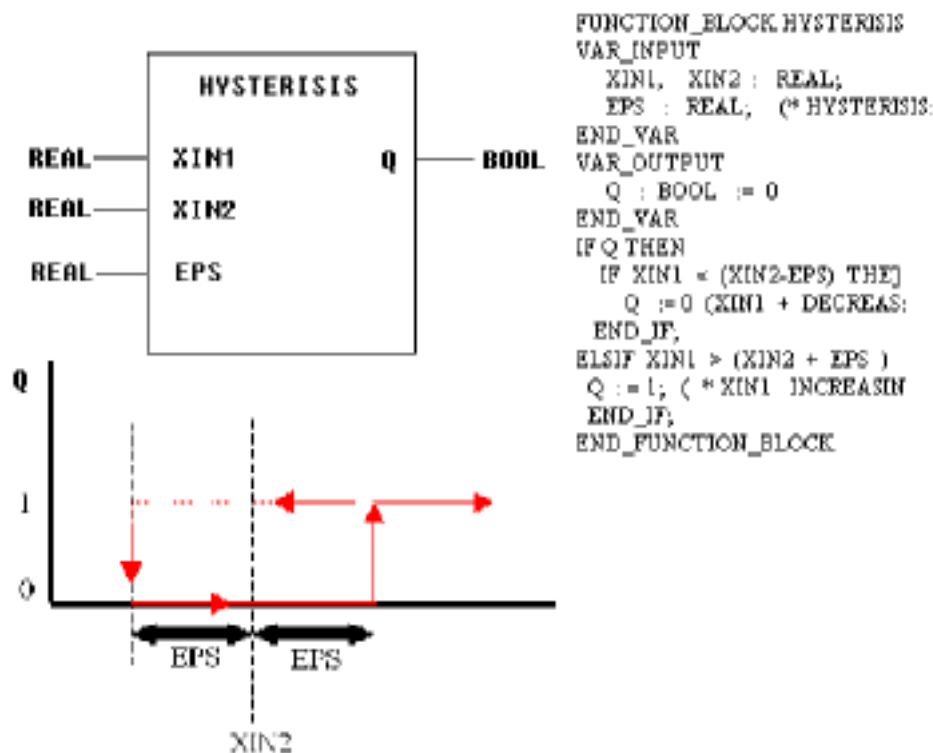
HYSTERISIS

REAL XIN1 Q BOOL
REAL XIN2
REAL EPS

Q

1

0

EPS EPS

XIN2

FUNCTION_BLOCK HYSTERISIS
VAR_INPUT
XIN1, XIN2 : REAL;
EPS : REAL; (* HYSTERISIS
END_VAR
VAR_OUTPUT
Q : BOOL := 0
END_VAR
IF Q THEN
IF XIN1 < (XIN2-EPS) THE]
Q := 0 (XIN1 + DECREAS
END_IF;
ELSIF XIN1 > (XIN2 + EPS )
Q := 1; ( * XIN1 INCREASIN
END_IF;
END_FUNCTION_BLOCK